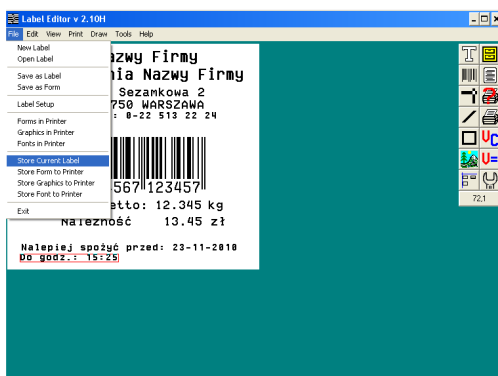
Label Editor v 2.10H

File Edit View Print Draw Tools Help

New Label
Open Label
Save as Label
Save as Form
Label Setup
Forms in Printer
Graphics in Printer
Fonts in Printer
Store Current Label
Store Form to Printer
Store Graphics to Printer
Store Font to Printer
Exit

azwy Firmy
nia Nazwy Firmy
Sezamkowa 2
750 WARSZAWA
: 0-22 513 22 24

567123457
etto: 12.345 kg
Należność 13.45 zł

Nalepiej spożyć przed: 23-11-2010
Do godz.: 15:25

72,1